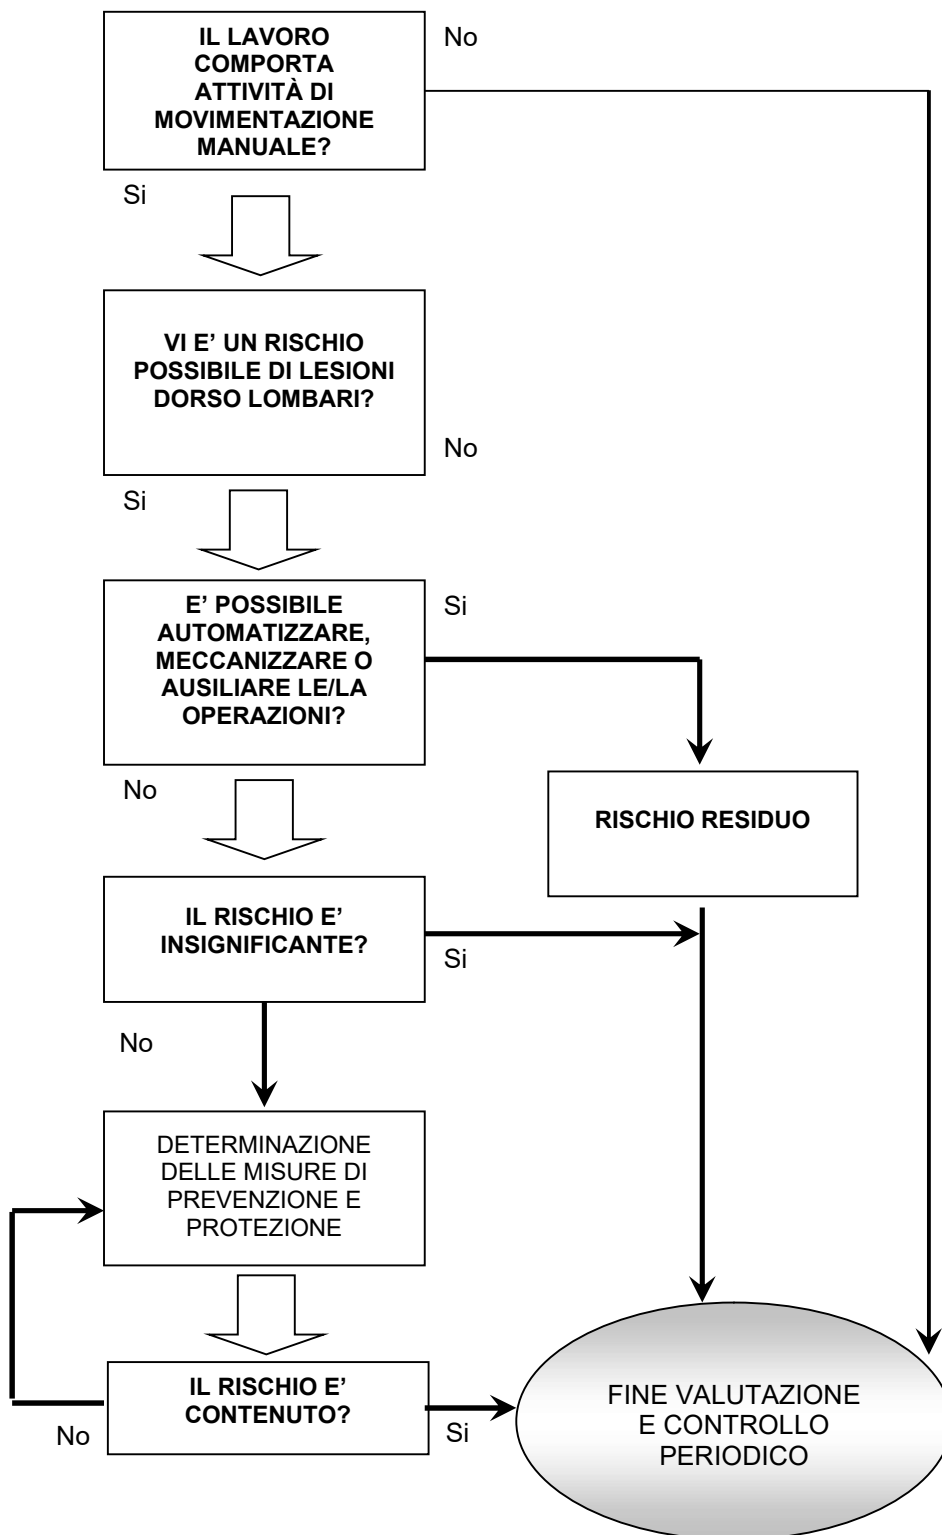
IL LAVORO COMPORTA ATTIVITÀ DI MOVIMENTAZIONE MANUALE?

No

Si

VI E' UN RISCHIO POSSIBILE DI LESIONI DORSO LOMBARI?

No

Si

E' POSSIBILE AUTOMATIZZARE, MECCANIZZARE O AUSILIARE LE/LA OPERAZIONI?

Si

No

RISCHIO RESIDUO

IL RISCHIO E' INSIGNIFICANTE?

Si

No

DETERMINAZIONE DELLE MISURE DI PREVENZIONE E PROTEZIONE

IL RISCHIO E' CONTENUTO?

No

Si

FINE VALUTAZIONE E CONTROLLO PERIODICO